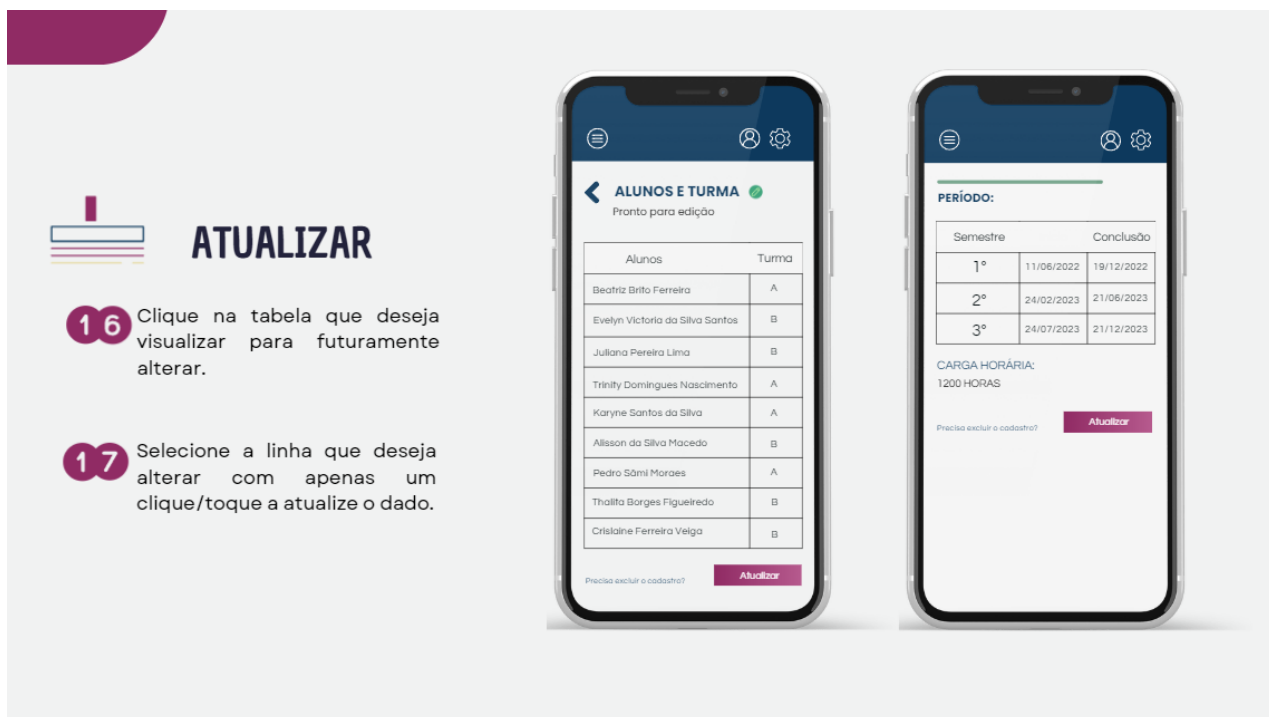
ATUALIZAR

16 Clique na tabela que deseja visualizar para futuramente alterar.

17 Selecione a linha que deseja alterar com apenas um clique/toque a atualize o dado.

ALUNOS E TURMA
Pronto para edição

| Alunos | Turma |
|---|---|
| Beatriz Brito Ferreira | A |
| Evelyn Victoria da Silva Santos | B |
| Juliana Pereira Lima | B |
| Trinity Domingues Nascimento | A |
| Karyne Santos da Silva | A |
| Alisson da Silva Macedo | B |
| Pedro Sâmi Moraes | A |
| Thalita Borges Figueiredo | B |
| Crislaine Ferreira Veiga | B |

Precisa excluir o cadastro?
Atualizar

PERÍODO:

| Semestre | | Conclusão |
|---|---|---|
| 1° | 11/06/2022 | 19/12/2022 |
| 2° | 24/02/2023 | 21/06/2023 |
| 3° | 24/07/2023 | 21/12/2023 |

CARGA HORÁRIA:
1200 HORAS

Precisa excluir o cadastro?
Atualizar